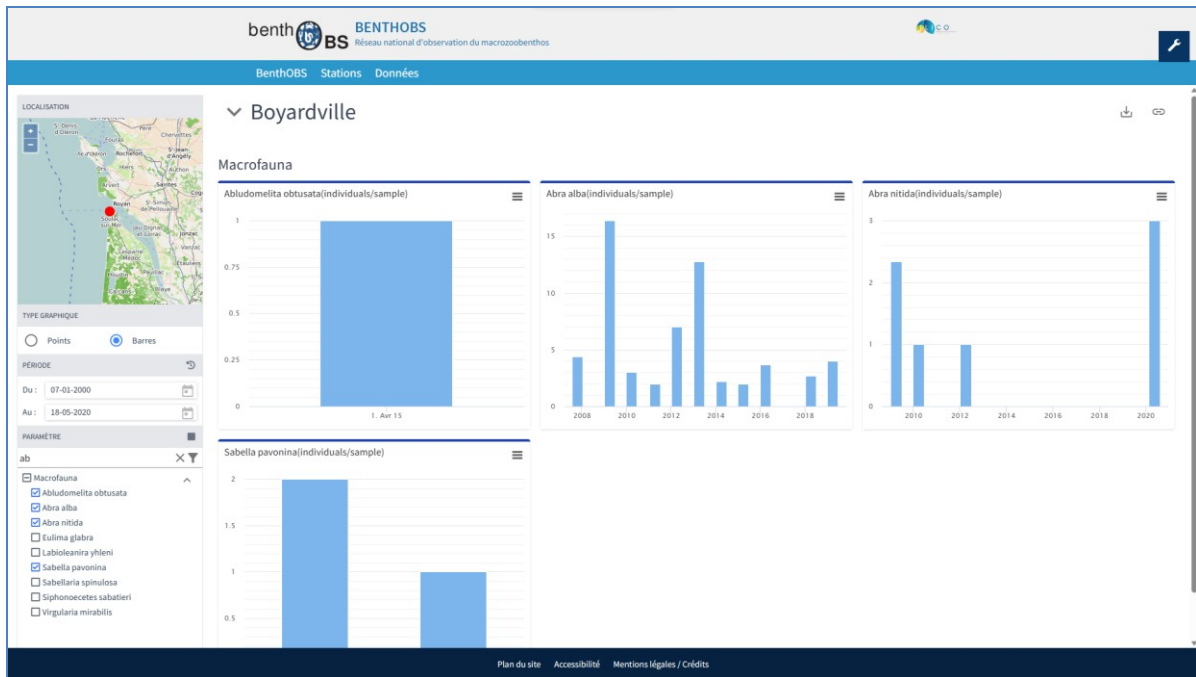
benth OBS BENTHOBS
Réseau national d'observation du macrozoobenthos

BenthOBS Stations Données

LOCALISATION

TYPE GRAPHIQUE
Points Barres

PÉRIODE
Du : 07-01-2000
Au : 18-05-2020

PARAMÈTRE
ab

Macrofauna
Abludomelita obtusata
Abra alba
Abra nitida
Eulima glabra
Labioleanira yhleni
Sabella pavonina
Sabellaria spinulosa
Siphonoecetes sabatieri
Virgularia mirabilis

Boyardville

Macrofauna

Abludomelita obtusata(individuals/sample)
1
0.75
0.5
0.25
0
1. Avr 15

Abra alba(individuals/sample)
15
10
5
0
2008 2010 2012 2014 2016 2018

Abra nitida(individuals/sample)
3
2
1
0
2010 2012 2014 2016 2018 2020

Sabella pavonina(individuals/sample)
2
1.5
1
0.5

Plan du site Accessibilité Mentions légales / Crédits